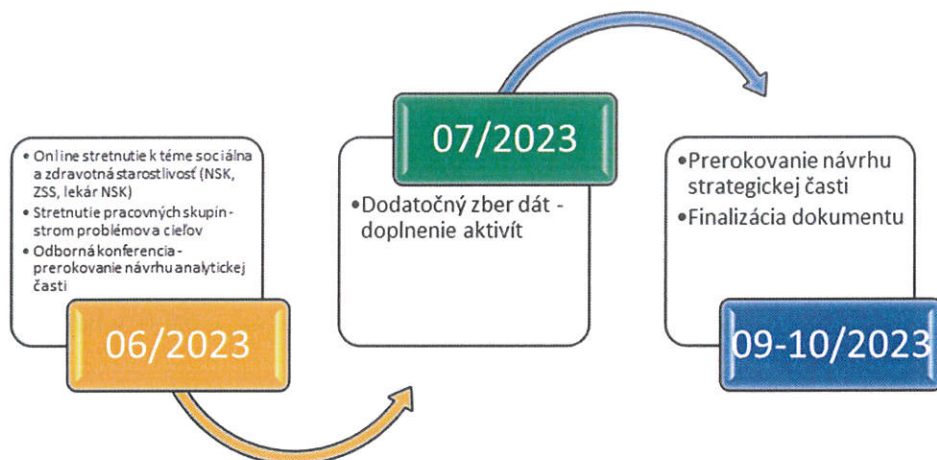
• Online stretnutie k téme sociálna a zdravotná starostlivosť (NSK, ZSS, lekár NSK)
• Stretnutie pracovných skupín - strom problémov a cieľov
• Odborná konferencia - prerokovanie návrhu analytickej časti

06/2023

07/2023

• Dodatočný zber dát - doplnenie aktivít

• Prerokovanie návrhu strategickej časti
• Finalizácia dokumentu

09-10/2023